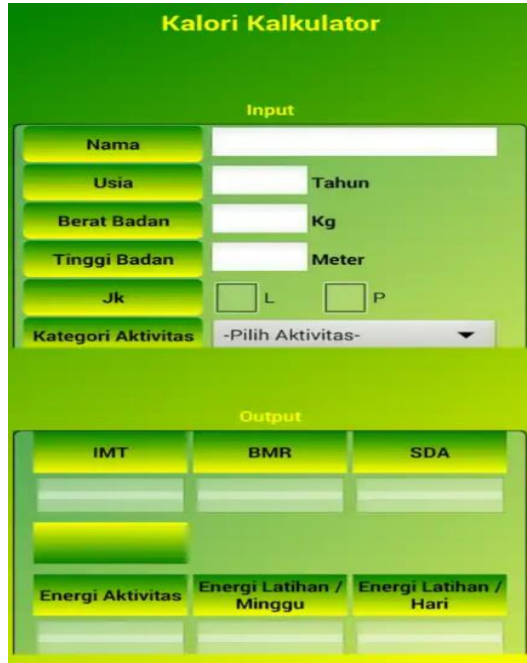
Kalori Kalkulator

Input

Nama

Usia Tahun

Berat Badan Kg

Tinggi Badan Meter

Jk L P

Kategori Aktivitas -Pilih Aktivitas-

Output

IMT

BMR

SDA

Energi Aktivitas

Energi Latihan / Minggu

Energi Latihan / Hari